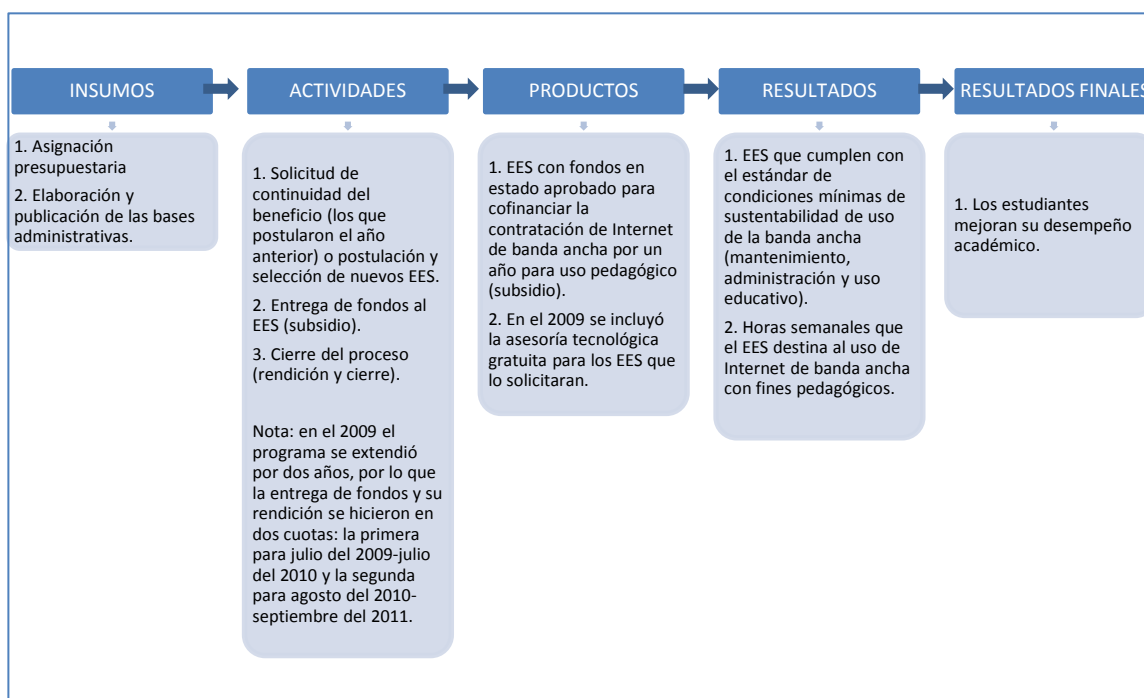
INSUMOS

1. Asignación presupuestaria

2. Elaboración y publicación de las bases administrativas.

ACTIVIDADES

1. Solicitud de continuidad del beneficio (los que postularon el año anterior) o postulación y selección de nuevos EES.

2. Entrega de fondos al EES (subsidio).

3. Cierre del proceso (rendición y cierre).

Nota: en el 2009 el programa se extendió por dos años, por lo que la entrega de fondos y su rendición se hicieron en dos cuotas: la primera para julio del 2009-julio del 2010 y la segunda para agosto del 2010-septiembre del 2011.

PRODUCTOS

1. EES con fondos en estado aprobado para cofinanciar la contratación de Internet de banda ancha por un año para uso pedagógico (subsidio).

2. En el 2009 se incluyó la asesoría tecnológica gratuita para los EES que lo solicitaran.

RESULTADOS

1. EES que cumplen con el estándar de condiciones mínimas de sustentabilidad de uso de la banda ancha (mantenimiento, administración y uso educativo).

2. Horas semanales que el EES destina al uso de Internet de banda ancha con fines pedagógicos.

RESULTADOS FINALES

1. Los estudiantes mejoran su desempeño académico.